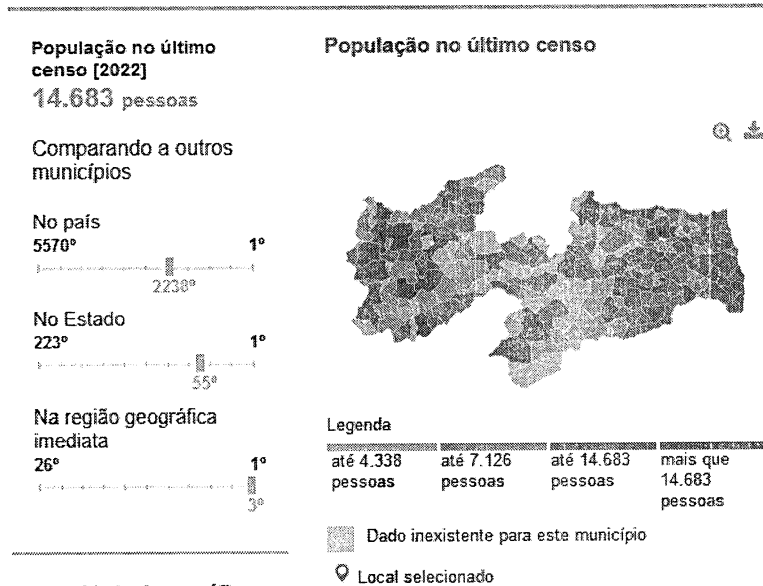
População no último censo [2022]
14.683 pessoas

Comparando a outros municípios

No país
5570º 1º
2238º

No Estado
223º 1º
55º

Na região geográfica imediata
26º 1º
3º

População no último censo

Legenda

| até 4.338 pessoas | até 7.126 pessoas | até 14.683 pessoas | mais que 14.683 pessoas |
|---|---|---|---|

Dado inexistente para este município

Local selecionado